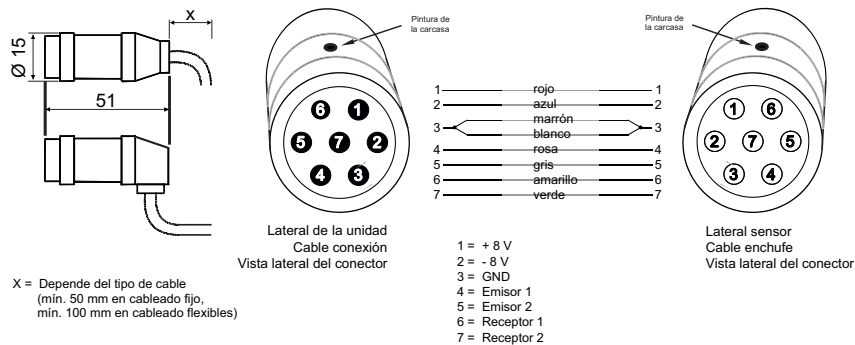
X

Ø 15

51

X = Depende del tipo de cable
(mín. 50 mm en cableado fijo,
mín. 100 mm en cableado flexibles)

Pintura de la carcasa

6 1 5 7 2 4 3

Lateral de la unidad
Cable conexión
Vista lateral del conector

| | | |
|---|---|---|
| 1 | rojo | 1 |
| 2 | azul | 2 |
| 3 | marrón | 3 |
| | blanco | |
| 4 | rosa | 4 |
| 5 | gris | 5 |
| 6 | amarillo | 6 |
| 7 | verde | 7 |

1 = + 8 V
2 = - 8 V
3 = GND
4 = Emisor 1
5 = Emisor 2
6 = Receptor 1
7 = Receptor 2

Pintura de la carcasa

1 6 2 7 5 3 4

Lateral sensor
Cable enchufe
Vista lateral del conector